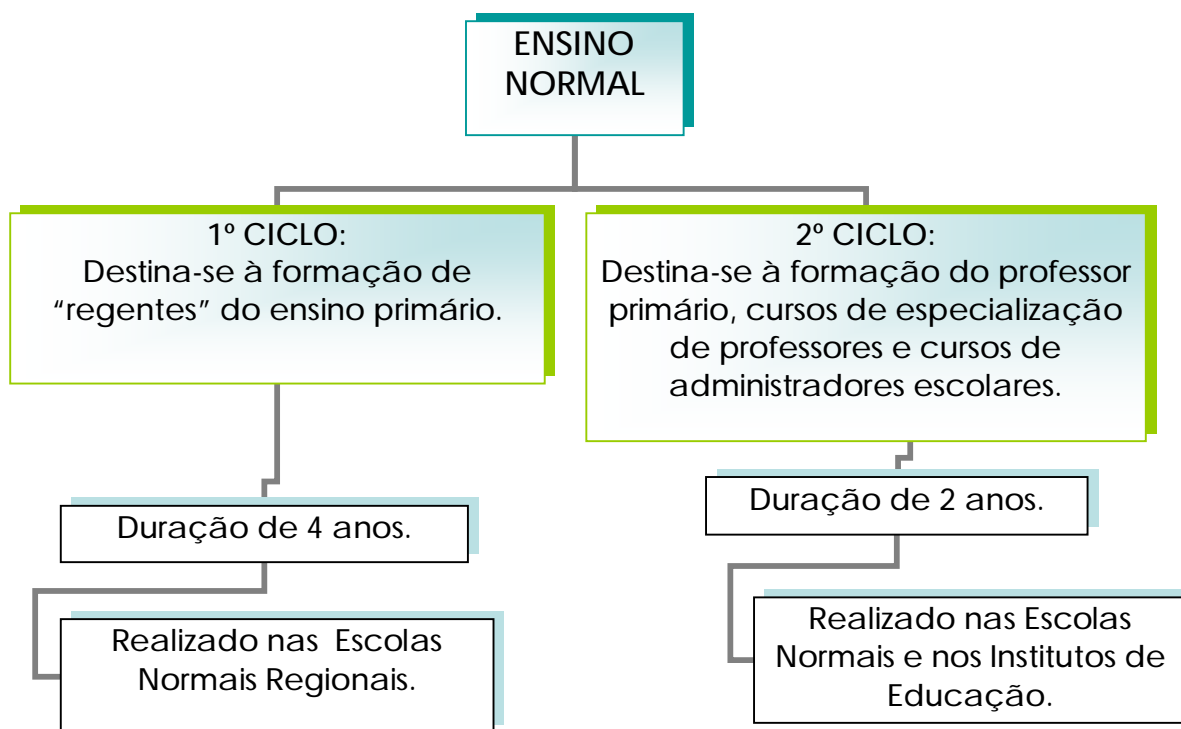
ENSINO NORMAL

1º CICLO:
Destina-se à formação de "regentes" do ensino primário.

Duração de 4 anos.

Realizado nas Escolas Normais Regionais.

2º CICLO:
Destina-se à formação do professor primário, cursos de especialização de professores e cursos de administradores escolares.

Duração de 2 anos.

Realizado nas Escolas Normais e nos Institutos de Educação.